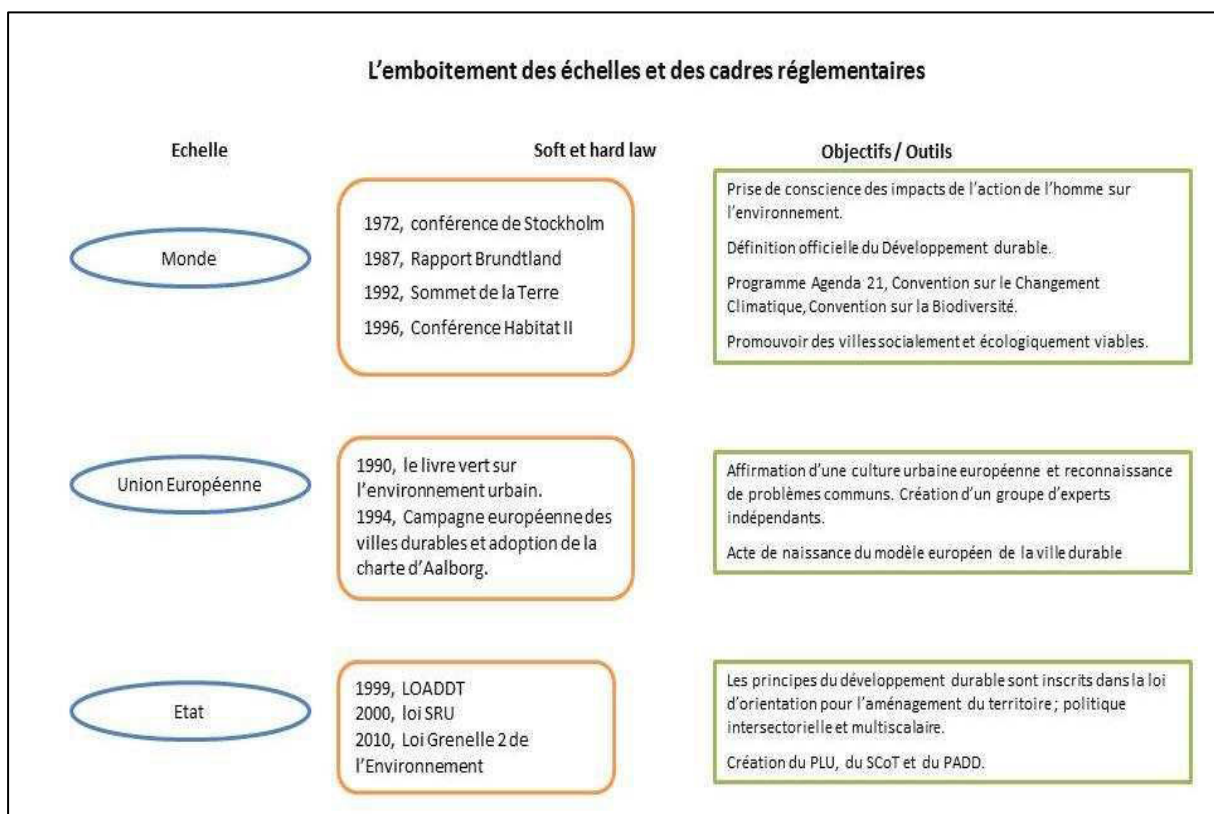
L'emboitement des échelles et des cadres réglementaires

Echelle

Soft et hard law

Objectifs / Outils

Monde

1972, conférence de Stockholm

1987, Rapport Brundtland

1992, Sommet de la Terre

1996, Conférence Habitat II

Prise de conscience des impacts de l'action de l'homme sur l'environnement.

Définition officielle du Développement durable.

Programme Agenda 21, Convention sur le Changement Climatique, Convention sur la Biodiversité.

Promouvoir des villes socialement et écologiquement viables.

Union Européenne

1990, le livre vert sur l'environnement urbain.
1994, Campagne européenne des villes durables et adoption de la charte d'Aalborg.

Affirmation d'une culture urbaine européenne et reconnaissance de problèmes communs. Création d'un groupe d'experts indépendants.

Acte de naissance du modèle européen de la ville durable

Etat

1999, LOADDT
2000, loi SRU
2010, Loi Grenelle 2 de l'Environnement

Les principes du développement durable sont inscrits dans la loi d'orientation pour l'aménagement du territoire ; politique intersectorielle et multiscalaire.

Création du PLU, du SCoT et du PADD.